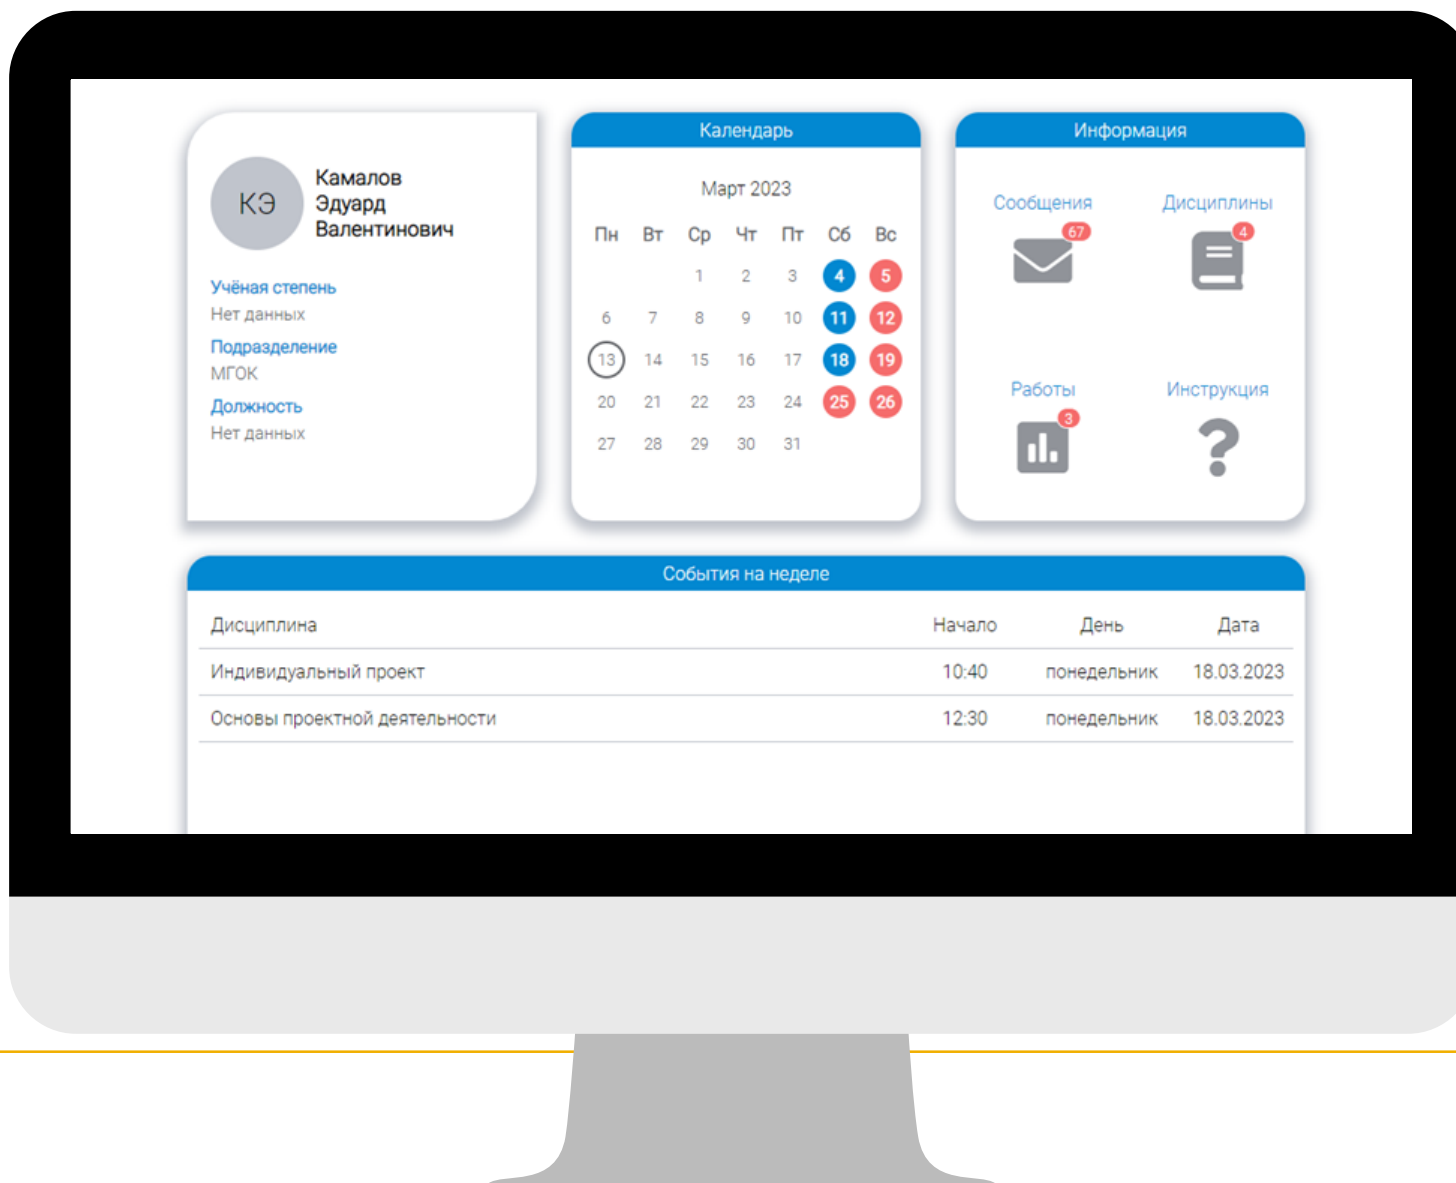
КЭ
Камалов Эдуард Валентинович

Учёная степень
Нет данных
Подразделение
МГОК
Должность
Нет данных

Календарь

Март 2023

| Пн | Вт | Ср | Чт | Пт | Сб | Вс |
|---|---|---|---|---|---|---|
| | | 1 | 2 | 3 | 4 | 5 |
| 6 | 7 | 8 | 9 | 10 | 11 | 12 |
| 13 | 14 | 15 | 16 | 17 | 18 | 19 |
| 20 | 21 | 22 | 23 | 24 | 25 | 26 |
| 27 | 28 | 29 | 30 | 31 | | |

Информация

Сообщения 67
Дисциплины 4
Работы 3
Инструкция
?

События на неделе

| Дисциплина | Начало | День | Дата |
|---|---|---|---|
| Индивидуальный проект | 10:40 | понедельник | 18.03.2023 |
| Основы проектной деятельности | 12:30 | понедельник | 18.03.2023 |